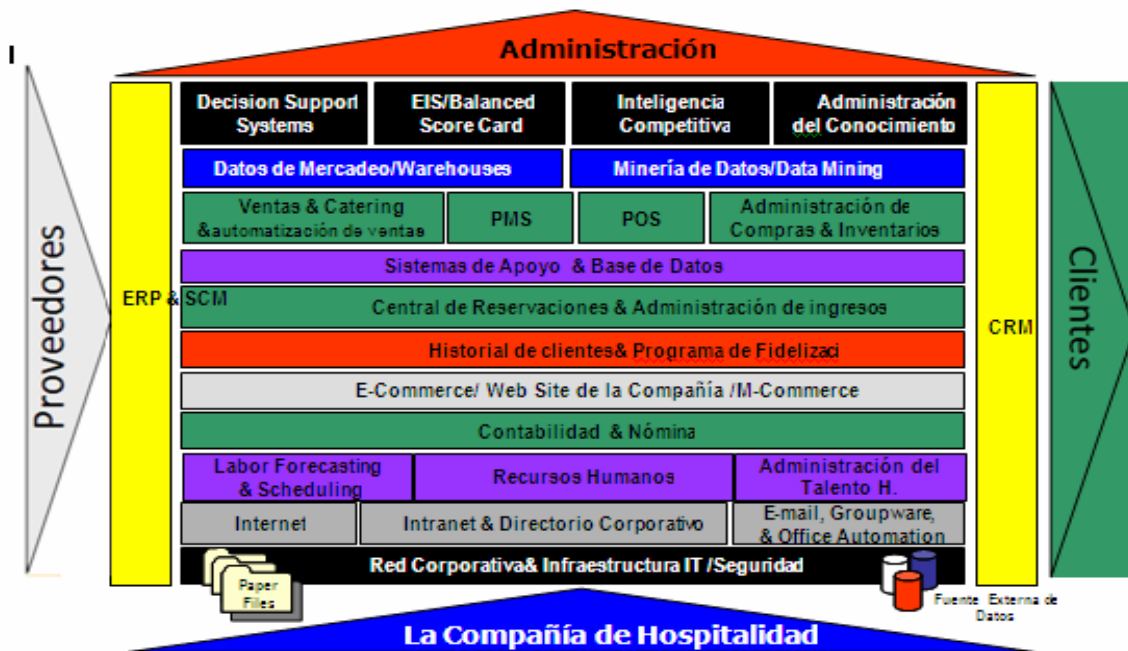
I

Administración

Proveedores

ERP & SCM

Decision Support Systems

EIS/Balanced Score Card

Inteligencia Competitiva

Administración del Conocimiento

Datos de Mercadeo/Warehouses

Minería de Datos/Data Mining

Ventas & Catering &automatización de ventas

PMS

POS

Administración de Compras & Inventarios

Sistemas de Apoyo & Base de Datos

Central de Reservaciones & Administración de ingresos

Historial de clientes& Programa de Fidelizaci

E-Commerce/ Web Site de la Compañía /M-Commerce

Contabilidad & Nómina

Labor Forecasting & Scheduling

Recursos Humanos

Administración del Talento H.

Internet

Intranet & Directorio Corporativo

E-mail, Groupware, & Office Automation

Red Corporativa& Infraestructura IT /Seguridad

Paper Files

Fuente Externa de Datos

CRM

Clientes

La Compañía de Hospitalidad